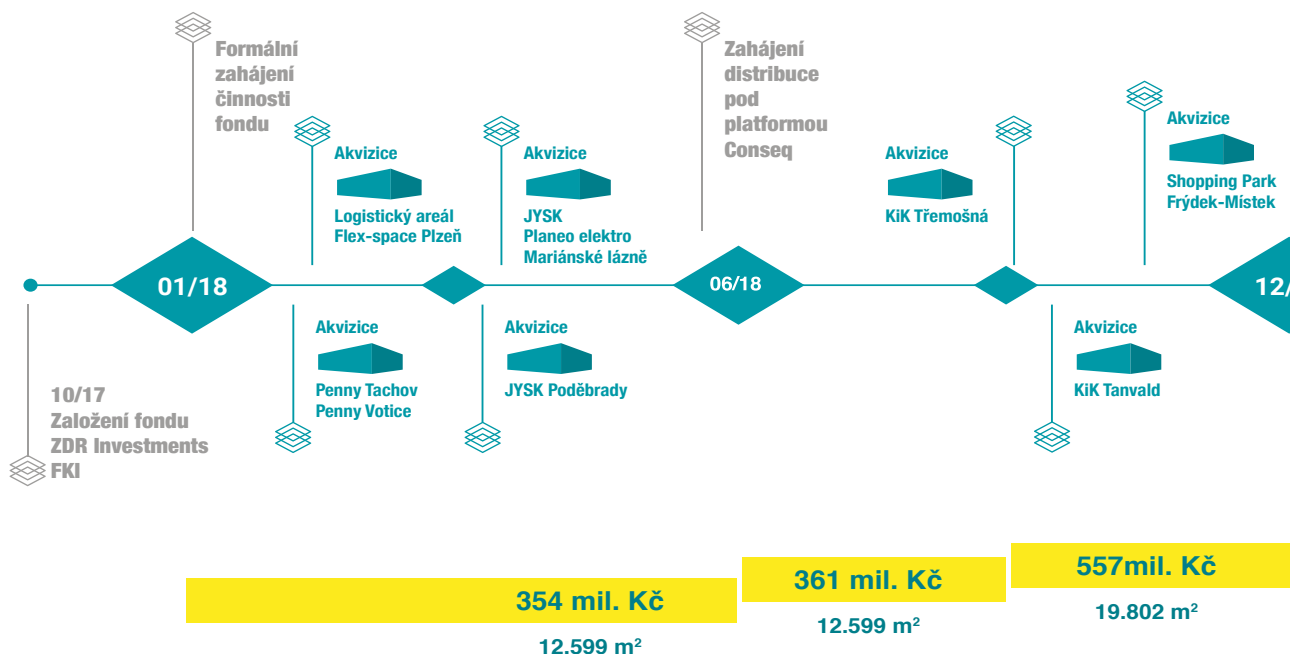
Formální zahájení činnosti fondu

Akvizice
Logistický areál Flex-space Plzeň

Akvizice
JYSK Planeo elektro Mariánské lázně

Zahájení distribuce pod platformou Conseq

Akvizice
KiK Třemošná

Akvizice
Shopping Park Frýdek-Místek

01/18

06/18

12/

Akvizice
Penny Tachov Penny Votice

Akvizice
JYSK Poděbrady

Akvizice
KiK Tanvald

10/17
Založení fondu ZDR Investments FKI

354 mil. Kč
12.599 m²

361 mil. Kč
12.599 m²

557mil. Kč
19.802 m²